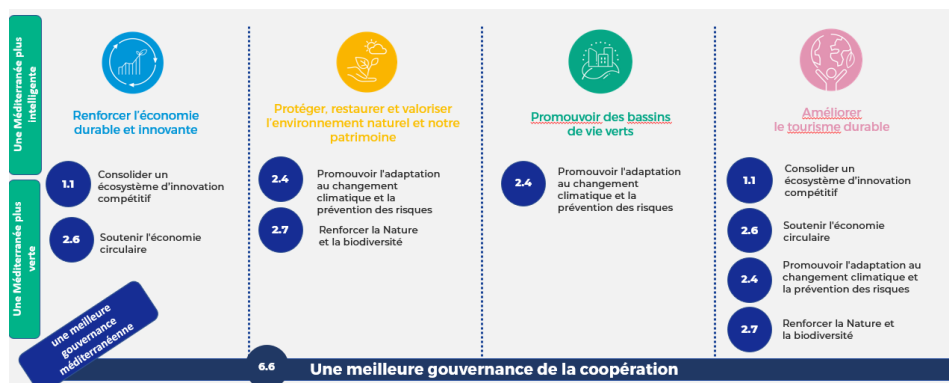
Une Méditerranée plus intelligente

Une Méditerranée plus verte

une meilleure gouvernance méditerranéenne

Renforcer l'économie durable et innovante

1.1 Consolider un écosystème d'innovation compétitif

2.6 Soutenir l'économie circulaire

Protéger, restaurer et valoriser l'environnement naturel et notre patrimoine

2.4 Promouvoir l'adaptation au changement climatique et la prévention des risques

2.7 Renforcer la Nature et la biodiversité

Promouvoir des bassins de vie verts

2.4 Promouvoir l'adaptation au changement climatique et la prévention des risques

Améliorer le tourisme durable

1.1 Consolider un écosystème d'innovation compétitif

2.6 Soutenir l'économie circulaire

2.4 Promouvoir l'adaptation au changement climatique et la prévention des risques

2.7 Renforcer la Nature et la biodiversité

6.6 Une meilleure gouvernance de la coopération